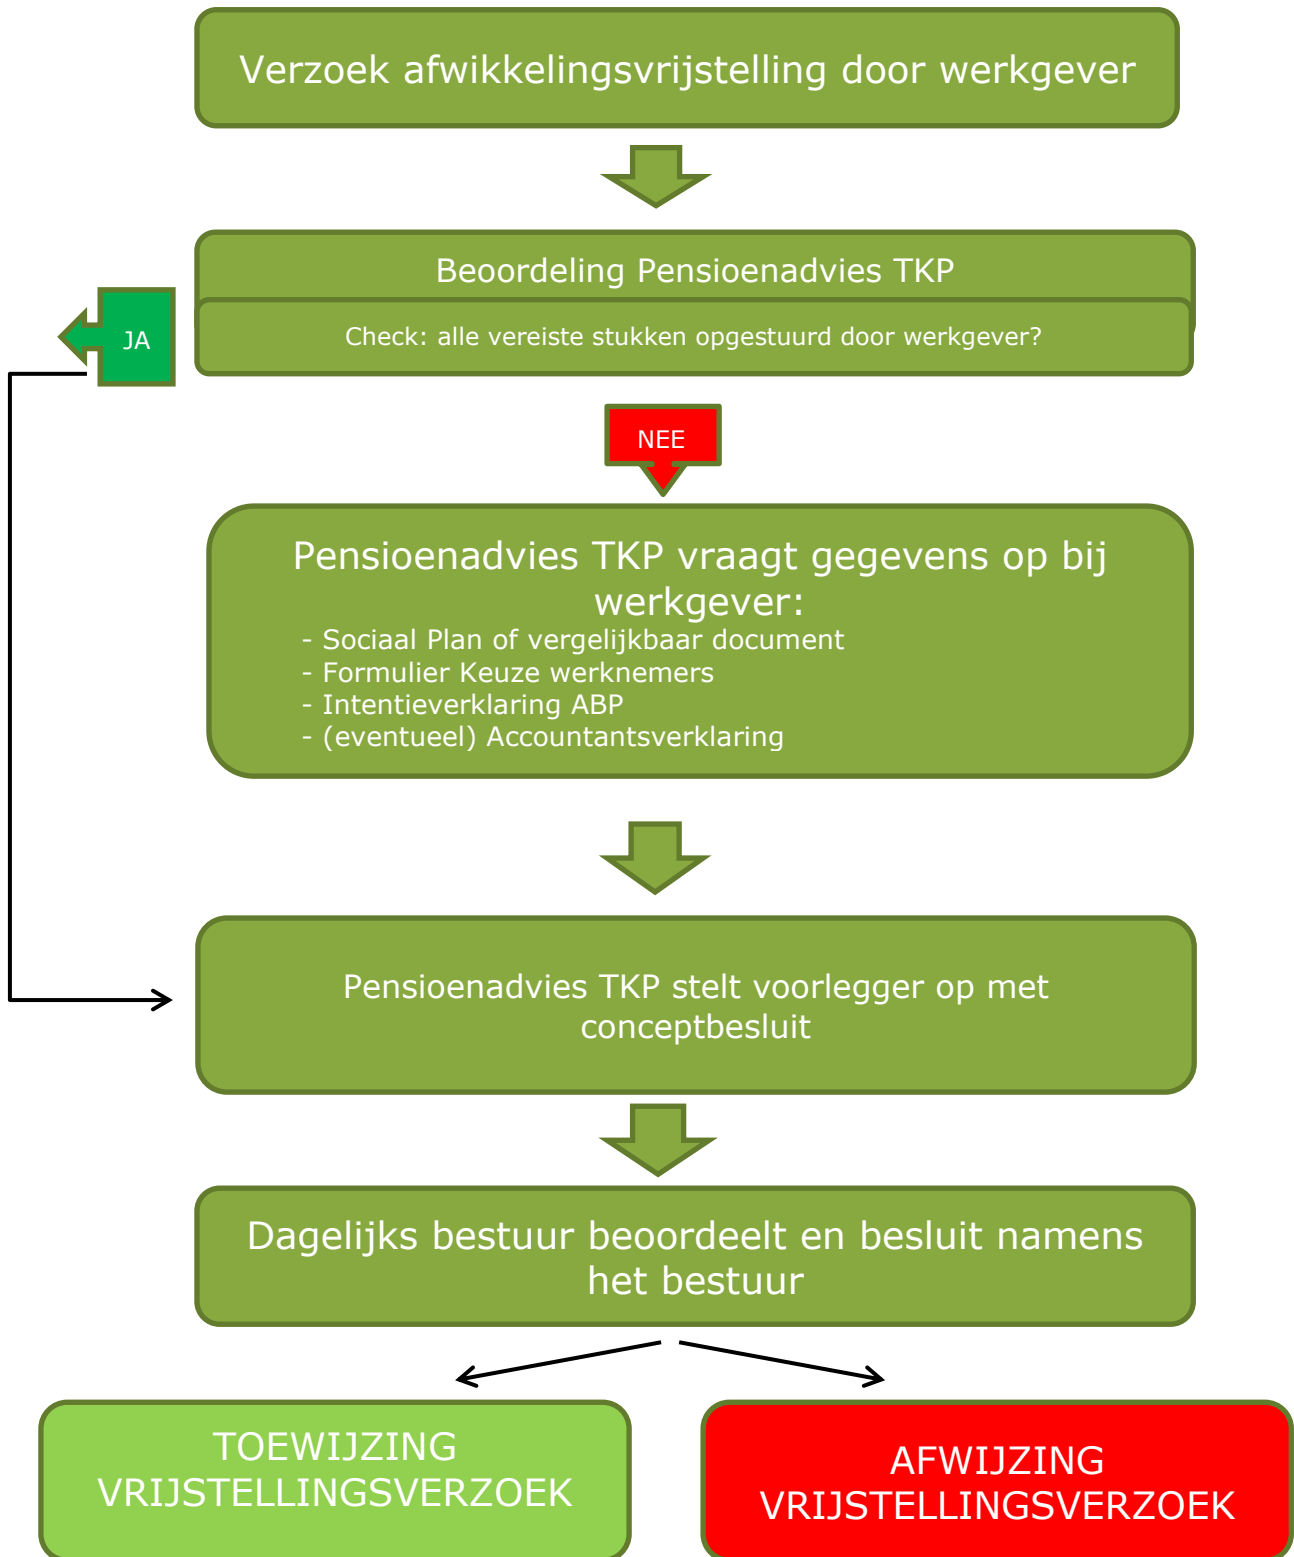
Verzoek afwikkelingsvrijstelling door werkgever

Beoordeling Pensioenadvies TKP

Check: alle vereiste stukken opgestuurd door werkgever?

JA

NEE

Pensioenadvies TKP vraagt gegevens op bij werkgever:
- Sociaal Plan of vergelijkbaar document
- Formulier Keuze werknemers
- Intentieverklaring ABP
- (eventueel) Accountantsverklaring

Pensioenadvies TKP stelt voorlegger op met conceptbesluit

Dagelijks bestuur beoordeelt en besluit namens het bestuur

TOEWIJZING VRIJSTELLINGSVERZOEK

AFWIJZING VRIJSTELLINGSVERZOEK